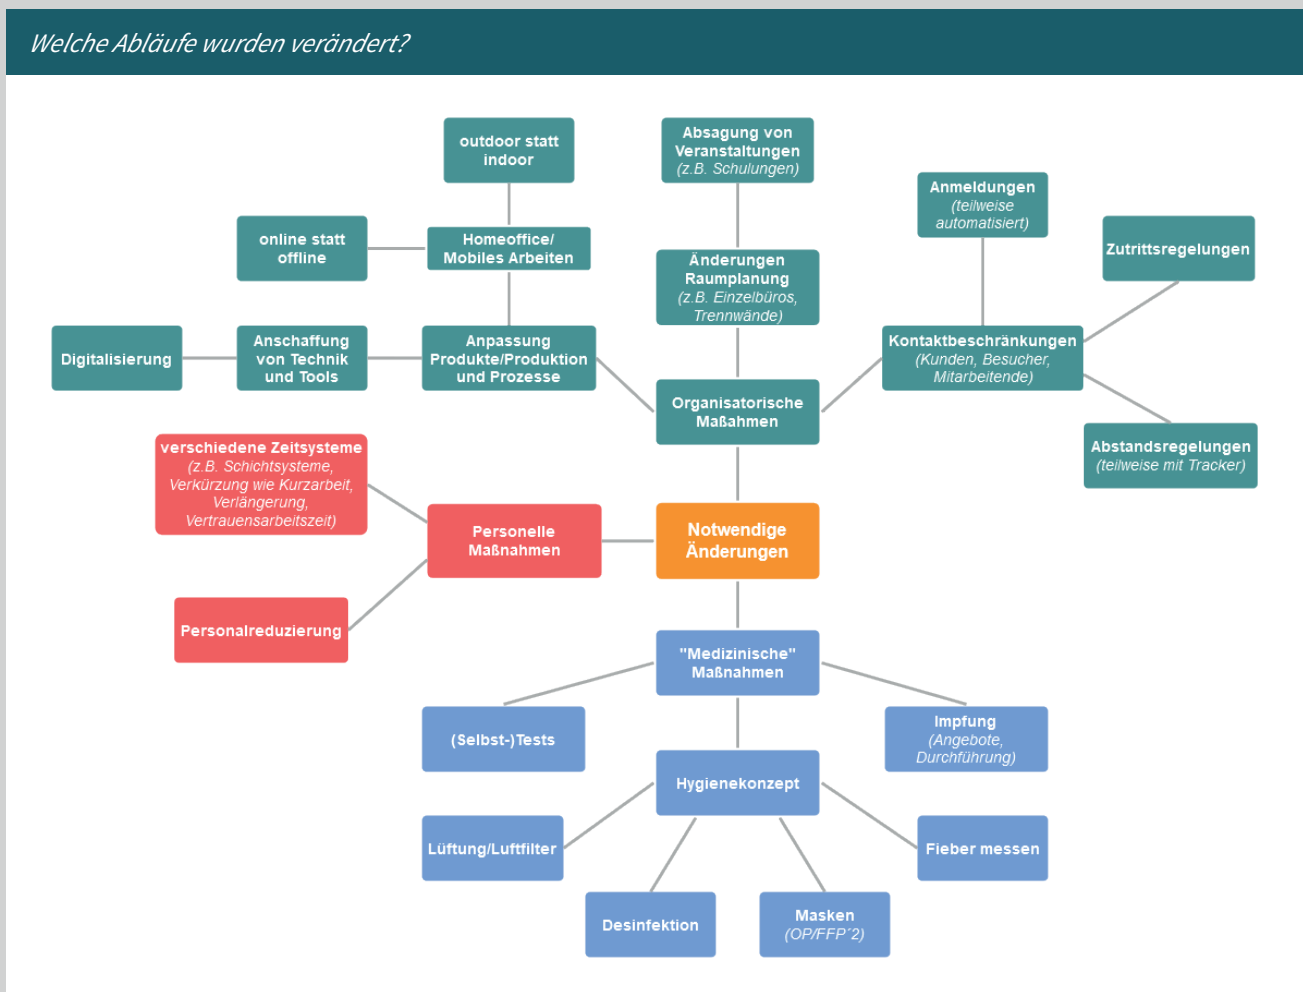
Welche Abläufe wurden verändert?

outdoor statt indoor

Absagung von Veranstaltungen (z.B. Schulungen)

Anmeldungen (teilweise automatisiert)

Zutrittsregelungen

online statt offline

Homeoffice/ Mobiles Arbeiten

Änderungen Raumplanung (z.B. Einzelbüros, Trennwände)

Digitalisierung

Anschaffung von Technik und Tools

Anpassung Produkte/Produktion und Prozesse

Kontaktbeschränkungen (Kunden, Besucher, Mitarbeitende)

Organisatorische Maßnahmen

Abstandsregelungen (teilweise mit Tracker)

verschiedene Zeitsysteme (z.B. Schichtsysteme, Verkürzung wie Kurzarbeit, Verlängerung, Vertrauensarbeitszeit)

Personelle Maßnahmen

Notwendige Änderungen

Personalreduzierung

"Medizinische" Maßnahmen

(Selbst-)Tests

Impfung (Angebote, Durchführung)

Hygienekonzept

Lüftung/Luftfilter

Fieber messen

Desinfektion

Masken (OP/FFP´2)